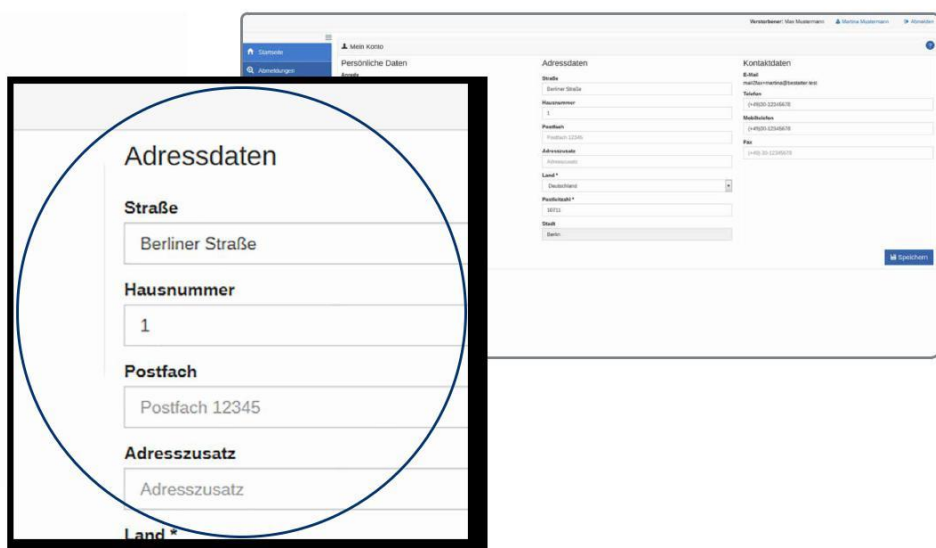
Verstorbener: Max Mustermann  Martina Mustermann  Abmelden

Startseite
Abmeldungen

Mein Konto

Persönliche Daten
Anrede

Adressdaten
Straße
Berliner Straße
Hausnummer
1
Postfach
Postfach 12345
Adresszusatz
Adresszusatz
Land *
Deutschland
Postleitzahl *
10711
Stadt
Berlin

Kontaktdaten
E-Mail
mail@ex-martina@bestatter.test
Telefon
(+49)30-12345678
Mobiltelefon
(+49)30-12345678
Fax
(+49) 30-12345678

Speichern

Adressdaten
Straße
Berliner Straße
Hausnummer
1
Postfach
Postfach 12345
Adresszusatz
Adresszusatz
Land *